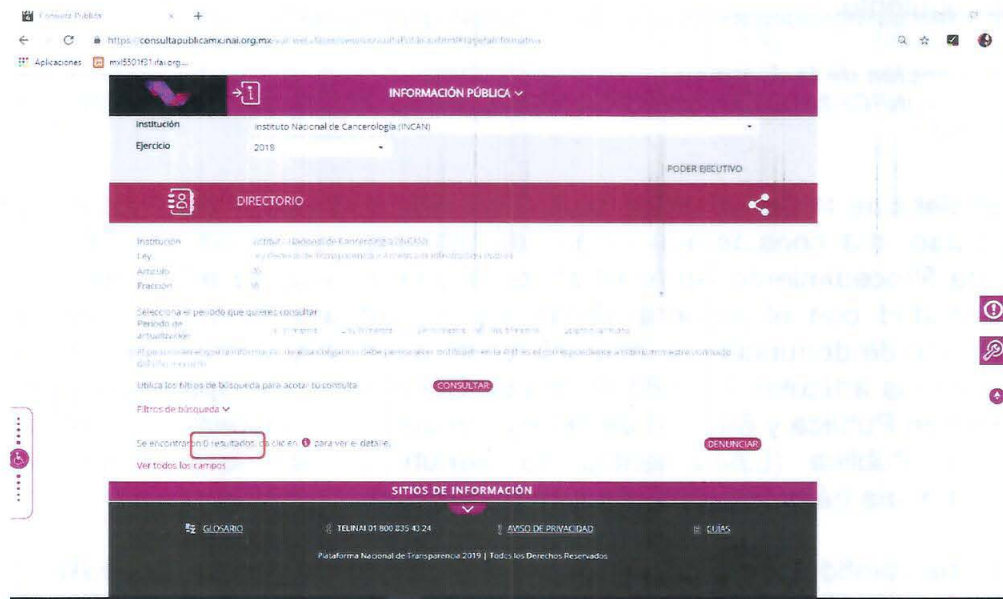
Consulta Pública
https://consultapublicamx.inai.org.mx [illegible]
Aplicaciones mx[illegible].ifai.org...

INFORMACIÓN PÚBLICA

Institución Instituto Nacional de Cancerología (INCAN)
Ejercicio 2019

PODER EJECUTIVO

DIRECTORIO

Institución Instituto Nacional de Cancerología (INCAN)
Ley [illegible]
Artículo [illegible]
Fracción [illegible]

Selecciona el periodo que quieres consultar
Periodo de actualización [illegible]

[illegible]

Utiliza los filtros de búsqueda para acotar tu consulta CONSULTAR

Filtros de búsqueda

Se encontraron 0 resultados, da clic en para ver el detalle.

DENUNCIAR

Ver todos los campos

SITIOS DE INFORMACIÓN

GLOSARIO TELINAI 01 800 835 43 24 AVISO DE PRIVACIDAD GUÍAS

Plataforma Nacional de Transparencia 2019 | Todos los Derechos Reservados